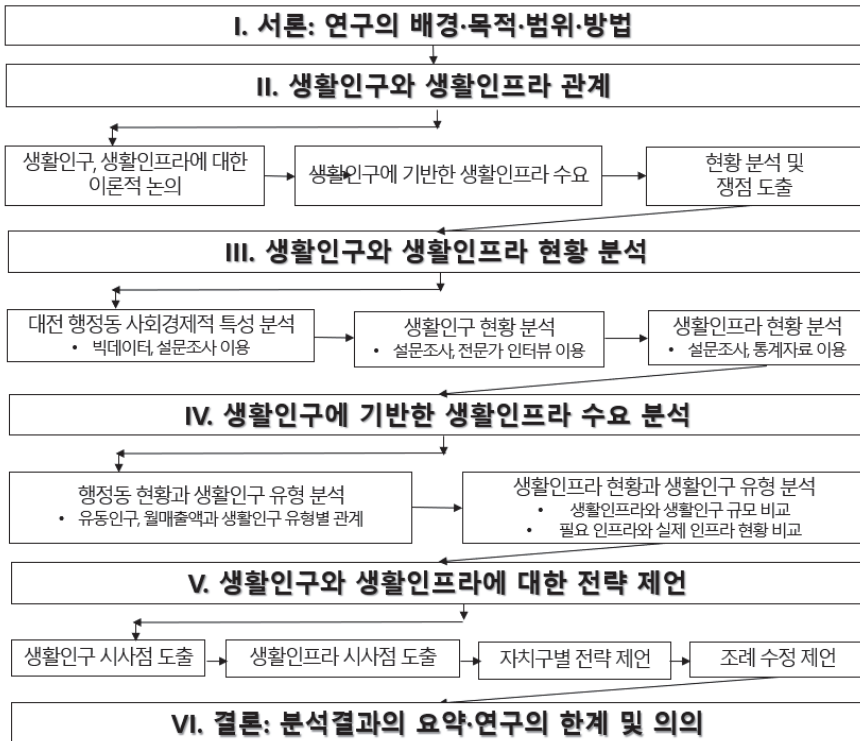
I. 서론: 연구의 배경·목적·범위·방법

II. 생활인구와 생활인프라 관계

생활인구, 생활인프라에 대한 이론적 논의

생활인구에 기반한 생활인프라 수요

현황 분석 및 쟁점 도출

III. 생활인구와 생활인프라 현황 분석

대전 행정동 사회경제적 특성 분석
• 빅데이터, 설문조사 이용

생활인구 현황 분석
• 설문조사, 전문가 인터뷰 이용

생활인프라 현황 분석
• 설문조사, 통계자료 이용

IV. 생활인구에 기반한 생활인프라 수요 분석

행정동 현황과 생활인구 유형 분석
• 유동인구, 월매출액과 생활인구 유형별 관계

생활인프라 현황과 생활인구 유형 분석
• 생활인프라와 생활인구 규모 비교
• 필요 인프라와 실제 인프라 현황 비교

V. 생활인구와 생활인프라에 대한 전략 제언

생활인구 시사점 도출

생활인프라 시사점 도출

자치구별 전략 제언

조례 수정 제언

VI. 결론: 분석결과의 요약·연구의 한계 및 의의